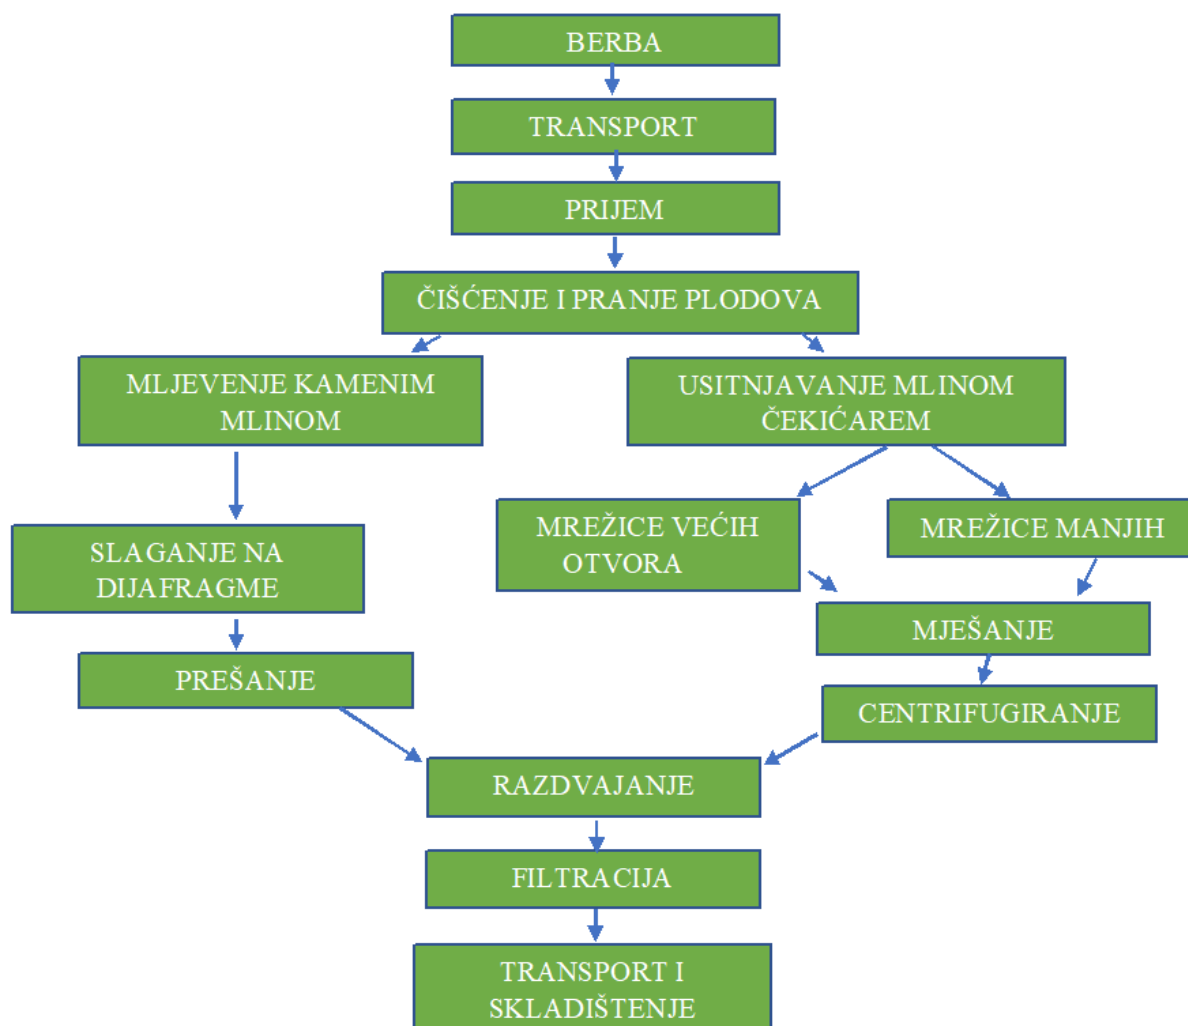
BERBA

TRANSPORT

PRIJEM

ČIŠĆENJE I PRANJE PLODOVA

MLJEVENJE KAMENIM MLINOM

USITNJAVANJE MLINOM ČEKIĆAREM

SLAGANJE NA DIJAFRAGME

PREŠANJE

MREŽICE VEĆIH OTVORA

MREŽICE MANJIH

MJEŠANJE

CENTRIFUGIRANJE

RAZDVAJANJE

FILTRACIJA

TRANSPORT I SKLADIŠTENJE